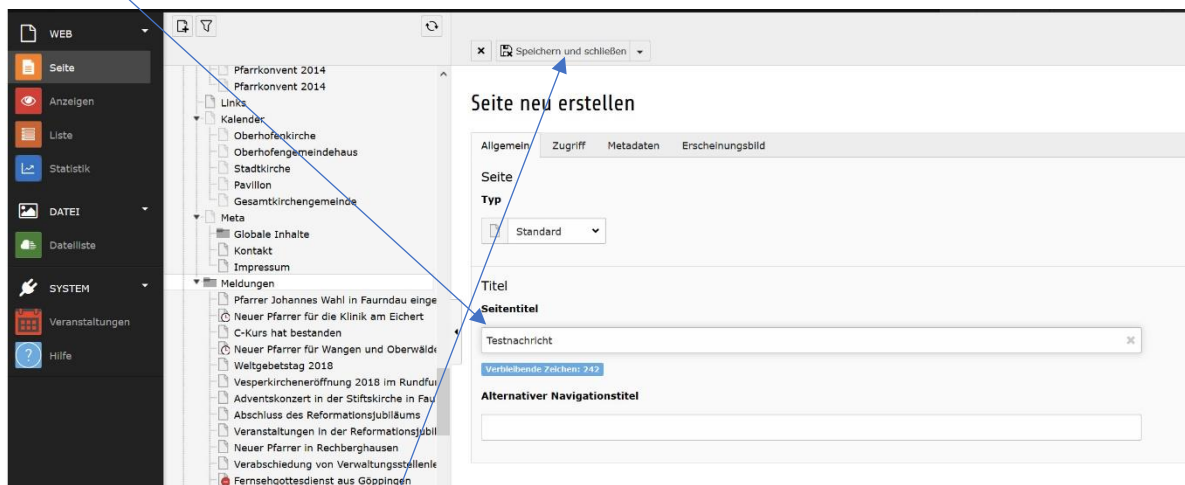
WEB
Seite
Anzeigen
Liste
Statistik
DATEI
Dateiliste
SYSTEM
Veranstaltungen
Hilfe

Pfarrkonvent 2014
Pfarrkonvent 2014
Links
Kalender
Oberhofenkirche
Oberhofengemeindehaus
Stadtkirche
Pavillon
Gesamtkirchengemeinde
Meta
Globale Inhalte
Kontakt
Impressum
Meldungen
Pfarrer Johannes Wahl in Faurndau einge
Neuer Pfarrer für die Klinik am Eichert
C-Kurs hat bestanden
Neuer Pfarrer für Wangen und Oberwälde
Weltgebetstag 2018
Vesperkircheneröffnung 2018 im Rundfu
Adventskonzert in der Stiftskirche in Fau
Abschluss des Reformationsjubiläums
Veranstaltungen in der Reformationsjubil
Neuer Pfarrer in Rechberghausen
Verabschiedung von Verwaltungsstellenle
Fernsehgottesdienst aus Göppingen

Speichern und schließen

Seite neu erstellen

Allgemein | Zugriff | Metadaten | Erscheinungsbild

Seite
Typ
Standard

Titel
Seitentitel
Testnachricht
Verbleibende Zeichen: 242
Alternativer Navigationstitel